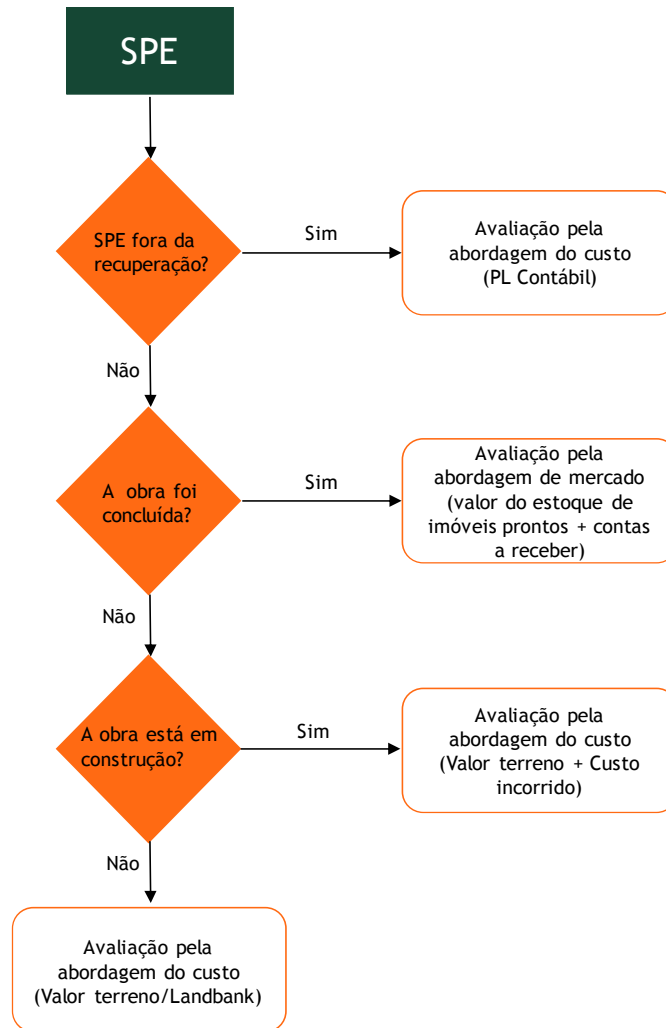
SPE

SPE fora da recuperação?

Sim

Avaliação pela abordagem do custo (PL Contábil)

Não

A obra foi concluída?

Sim

Avaliação pela abordagem de mercado (valor do estoque de imóveis prontos + contas a receber)

Não

A obra está em construção?

Sim

Avaliação pela abordagem do custo (Valor terreno + Custo incorrido)

Não

Avaliação pela abordagem do custo (Valor terreno/Landbank)